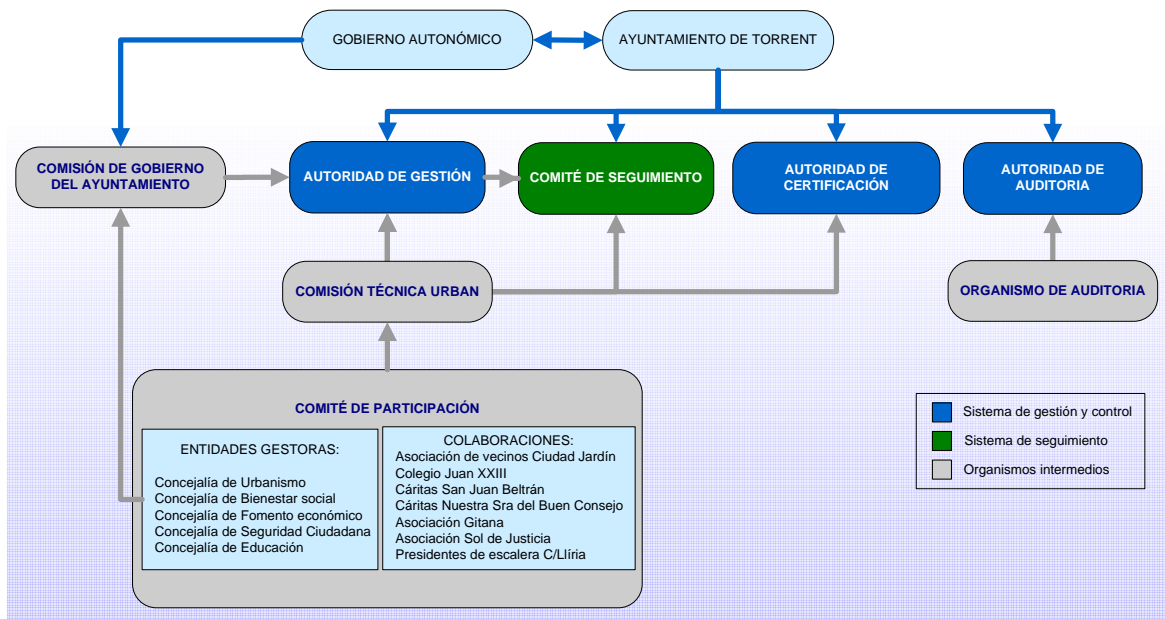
GOBIERNO AUTONÓMICO

AYUNTAMIENTO DE TORRENT

COMISIÓN DE GOBIERNO DEL AYUNTAMIENTO

AUTORIDAD DE GESTIÓN

COMITÉ DE SEGUIMIENTO

AUTORIDAD DE CERTIFICACIÓN

AUTORIDAD DE AUDITORIA

COMISIÓN TÉCNICA URBAN

ORGANISMO DE AUDITORIA

COMITÉ DE PARTICIPACIÓN

ENTIDADES GESTORAS:
Concejalía de Urbanismo
Concejalía de Bienestar social
Concejalía de Fomento económico
Concejalía de Seguridad Ciudadana
Concejalía de Educación

COLABORACIONES:
Asociación de vecinos Ciudad Jardín
Colegio Juan XXIII
Cáritas San Juan Beltrán
Cáritas Nuestra Sra del Buen Consejo
Asociación Gitana
Asociación Sol de Justicia
Presidentes de escalera C/Llíria

Sistema de gestión y control
Sistema de seguimiento
Organismos intermedios